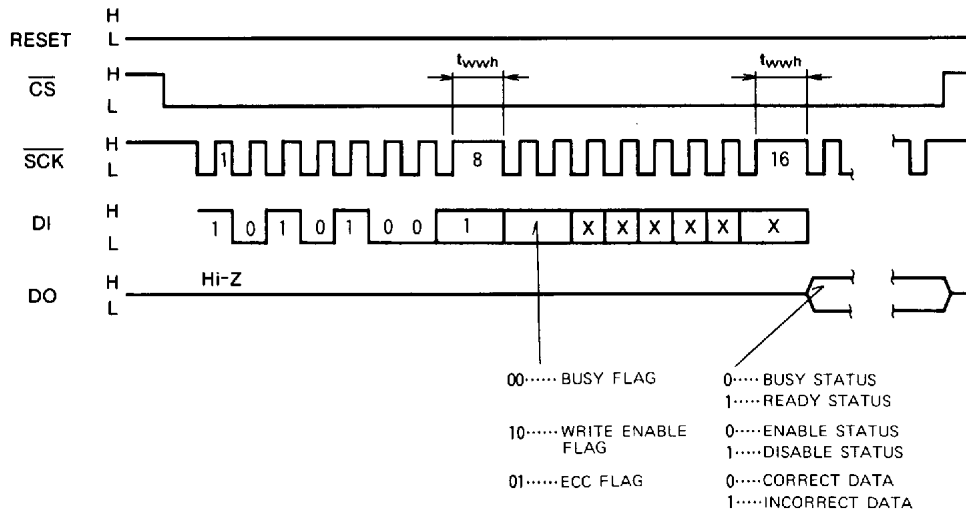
RESET H L

$\overline{CS}$ H L

$t_{wwh}$

$t_{wwh}$

$\overline{SCK}$ H L

1

8

16

DI H L

1 0 1 0 1 0 0 1 X X X X X X

DO H L

Hi-Z

00······ BUSY FLAG

10······ WRITE ENABLE FLAG

01······ ECC FLAG

0····· BUSY STATUS
1····· READY STATUS

0····· ENABLE STATUS
1····· DISABLE STATUS

0····· CORRECT DATA
1····· INCORRECT DATA